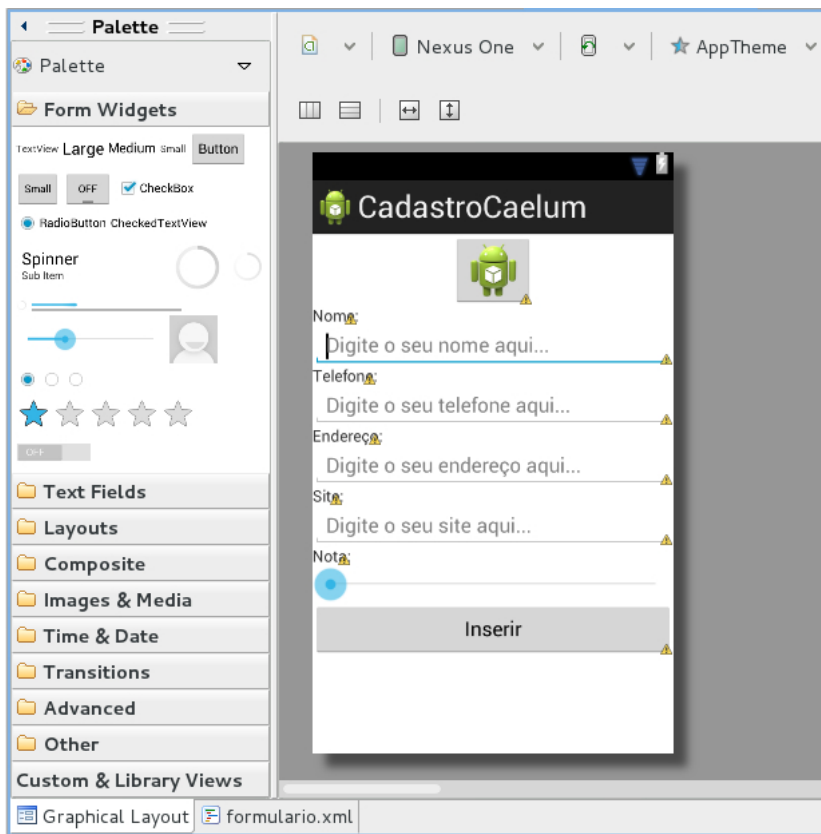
Palette

Palette

Form Widgets

TextView Large Medium Small Button

Small OFF CheckBox

RadioButton CheckedTextView

Spinner
Sub Item

OFF

Text Fields

Layouts

Composite

Images & Media

Time & Date

Transitions

Advanced

Other

Custom & Library Views

Nexus One AppTheme

CadastroCaelum

Nome:
Digite o seu nome aqui...
Telefone:
Digite o seu telefone aqui...
Endereço:
Digite o seu endereço aqui...
Site:
Digite o seu site aqui...
Nota:

Inserir

Graphical Layout formulario.xml